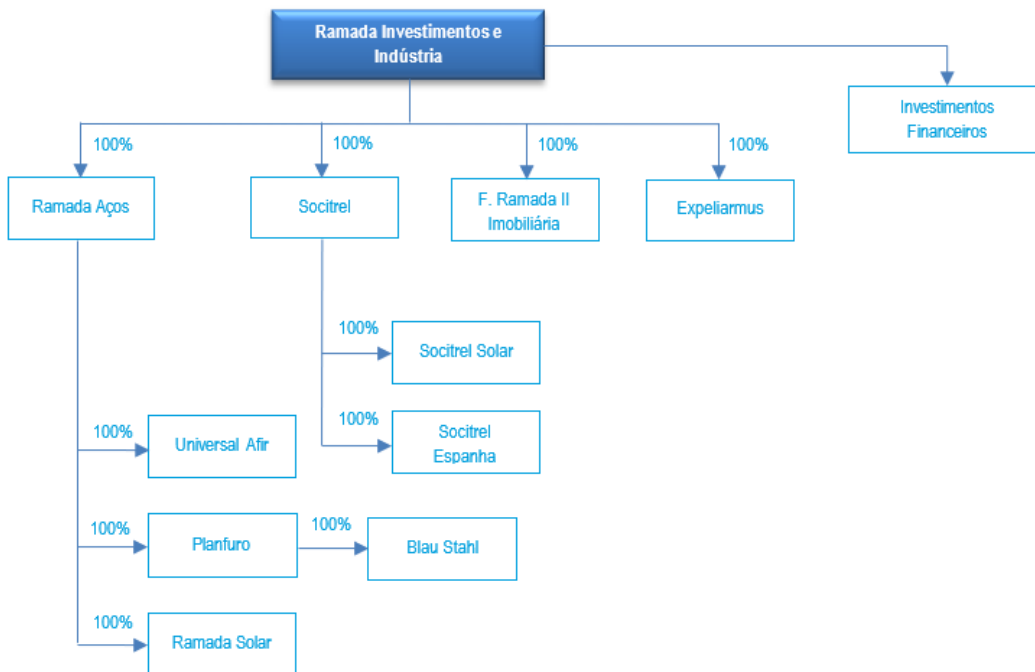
Ramada Investimentos e Indústria

Investimentos Financeiros

100%
Ramada Aços

100%
Socitrel

100%
F. Ramada II Imobiliária

100%
Expeliarmus

100%
Socitrel Solar

100%
Socitrel Espanha

100%
Universal Afir

100%
Planfuro

100%
Blau Stahl

100%
Ramada Solar